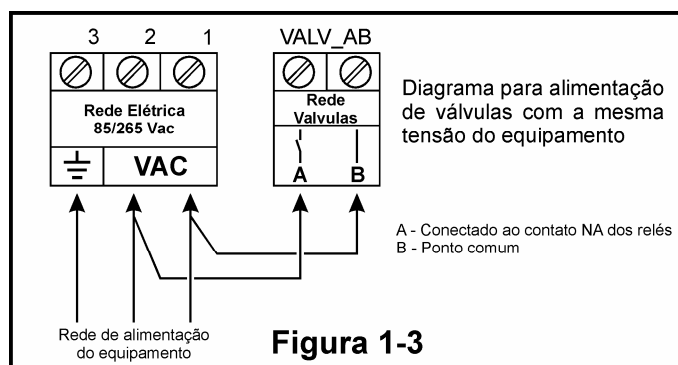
3 2 1

Rede Elétrica
85/265 Vac

VAC

VALV_AB

Rede
Valvulas

A B

Diagrama para alimentação de válvulas com a mesma tensão do equipamento

A - Conectado ao contato NA dos relés
B - Ponto comum

Rede de alimentação do equipamento

Figura 1-3